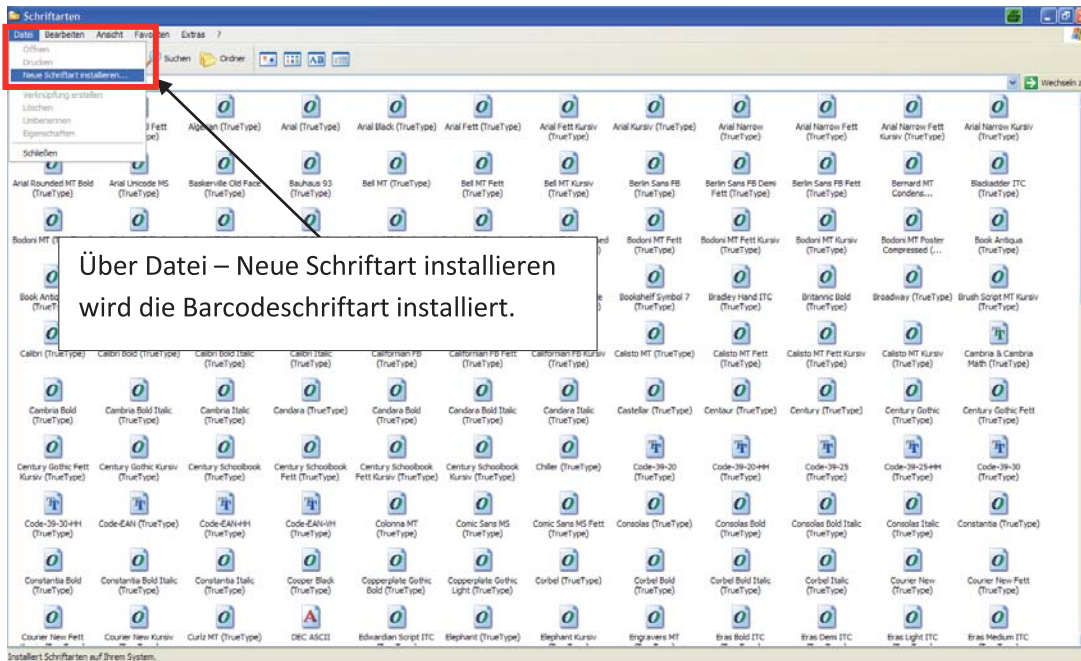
Schriftarten

Datei Bearbeiten Ansicht Favoriten Extras ?

Öffnen
Drucken
Neue Schriftart installieren...
Verknüpfung erstellen
Löschen
Umbenennen
Eigenschaften
Schließen

Suchen Ordner

Wechseln zu

Arial Fett (TrueType) Algerian (TrueType) Arial (TrueType) Arial Black (TrueType) Arial Fett (TrueType) Arial Fett Kursiv (TrueType) Arial Kursiv (TrueType) Arial Narrow (TrueType) Arial Narrow Fett (TrueType) Arial Narrow Fett Kursiv (TrueType) Arial Narrow Kursiv (TrueType)

Arial Rounded MT Bold (TrueType) Arial Unicode MS (TrueType) Baskerville Old Face (TrueType) Bauhaus 93 (TrueType) Bell MT (TrueType) Bell MT Fett (TrueType) Bell MT Kursiv (TrueType) Berlin Sans FB (TrueType) Berlin Sans FB Demi Fett (TrueType) Berlin Sans FB Fett (TrueType) Bernard MT Condens... Blackadder ITC (TrueType)

Bodoni MT (TrueType) Bodoni MT Fett (TrueType) Bodoni MT Fett Kursiv (TrueType) Bodoni MT Kursiv (TrueType) Bodoni MT Poster Compressed (... Book Antiqua (TrueType)

Über Datei – Neue Schriftart installieren wird die Barcodeschriftart installiert.

Book Antiqua (TrueType) Bookshelf Symbol 7 (TrueType) Bradley Hand ITC (TrueType) Britannic Bold (TrueType) Broadway (TrueType) Brush Script MT Kursiv (TrueType)

Calibri (TrueType) Calibri Bold (TrueType) Calibri Bold Italic (TrueType) Calibri Italic (TrueType) Californian FB (TrueType) Californian FB Fett (TrueType) Californian FB Kursiv (TrueType) Calisto MT (TrueType) Calisto MT Fett (TrueType) Calisto MT Fett Kursiv (TrueType) Calisto MT Kursiv (TrueType) Cambria & Cambria Math (TrueType)

Cambria Bold (TrueType) Cambria Bold Italic (TrueType) Cambria Italic (TrueType) Candara (TrueType) Candara Bold (TrueType) Candara Bold Italic (TrueType) Candara Italic (TrueType) Castellar (TrueType) Centaur (TrueType) Century (TrueType) Century Gothic (TrueType) Century Gothic Fett (TrueType)

Century Gothic Fett Kursiv (TrueType) Century Gothic Kursiv (TrueType) Century Schoolbook (TrueType) Century Schoolbook Fett (TrueType) Century Schoolbook Fett Kursiv (TrueType) Century Schoolbook Kursiv (TrueType) Chiller (TrueType) Code-39-20 (TrueType) Code-39-20-HH (TrueType) Code-39-25 (TrueType) Code-39-25-HH (TrueType) Code-39-30 (TrueType)

Code-39-30-HH (TrueType) Code-EAN (TrueType) Code-EAN-HH (TrueType) Code-EAN-VH (TrueType) Colonna MT (TrueType) Comic Sans MS (TrueType) Comic Sans MS Fett (TrueType) Consolas (TrueType) Consolas Bold (TrueType) Consolas Bold Italic (TrueType) Consolas Italic (TrueType) Constantia (TrueType)

Constantia Bold (TrueType) Constantia Bold Italic (TrueType) Constantia Italic (TrueType) Cooper Black (TrueType) Copperplate Gothic Bold (TrueType) Copperplate Gothic Light (TrueType) Corbel (TrueType) Corbel Bold (TrueType) Corbel Bold Italic (TrueType) Corbel Italic (TrueType) Courier New (TrueType) Courier New Fett (TrueType)

Courier New Fett Courier New Kursiv Curlz MT (TrueType) DEC ASCII Edwardian Script ITC Elephant (TrueType) Elephant Kursiv Engravers MT Eras Bold ITC Eras Demi ITC Eras Light ITC Eras Medium ITC

Installiert Schriftarten auf Ihrem System.